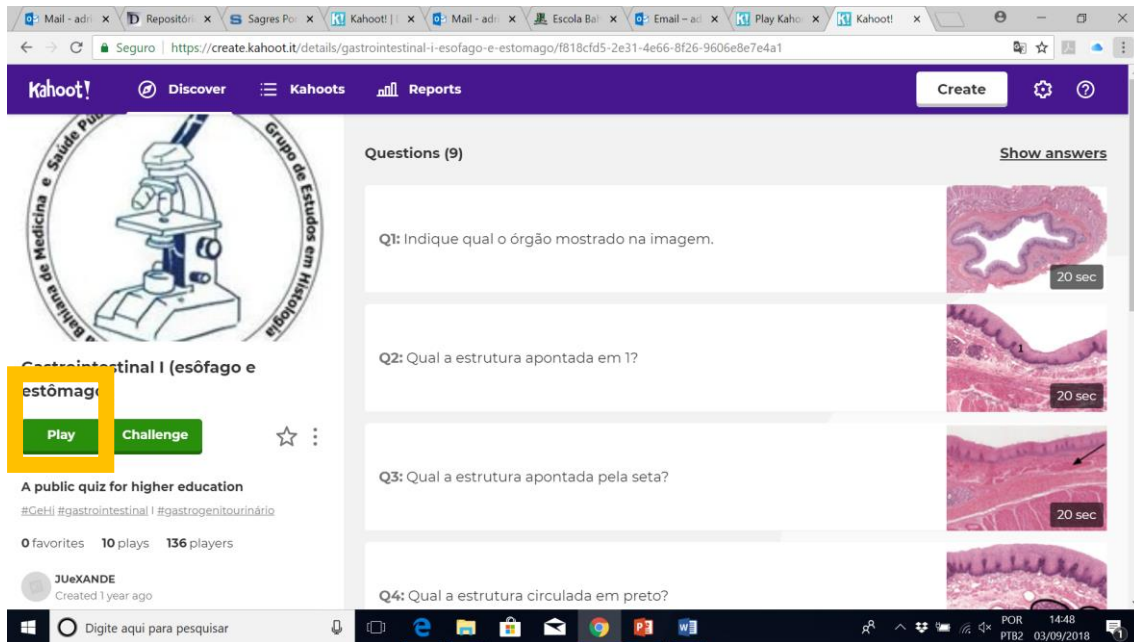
Mail - adr × Repositór × Sagres Por × Kahoot! | × Mail - adr × Escola Bal × Email – ad × Play Kaho × Kahoot! ×

Seguro | https://create.kahoot.it/details/gastrointestinal-i-esofago-e-estomago/f818cfd5-2e31-4e66-8f26-9606e8e7e4a1

Kahoot! Discover Kahoots Reports Create

Baiana de Medicina e Saúde Pú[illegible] Grupo de Estudos em Histologia

Gastrointestinal I (esôfago e estômago)

Play Challenge

A public quiz for higher education

#GeHi #gastrointestinal I #gastrogenitourinário

0 favorites 10 plays 136 players

JUeXANDE
Created 1 year ago

Questions (9)

Show answers

Q1: Indique qual o órgão mostrado na imagem.

20 sec

Q2: Qual a estrutura apontada em 1?

1

20 sec

Q3: Qual a estrutura apontada pela seta?

20 sec

Q4: Qual a estrutura circulada em preto?

Digite aqui para pesquisar

POR PTB2 14:48 03/09/2018